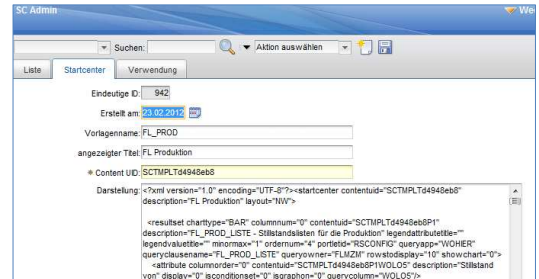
SC Admin

We

Suchen:

Aktion auswählen

Liste | Startcenter | Verwendung

Eindeutige ID: 942

Erstellt am: 23.02.2012

Vorlagenname: FL_PROD

angezeigter Titel: FL Produktion

* Content UID: SCTMPLTd4948eb8

Darstellung: <?xml version="1.0" encoding="UTF-8"?><startcenter contentuid="SCTMPLTd4948eb8" description="FL Produktion" layout="NW">

<resultset charttype="BAR" columnnum="0" contentuid="SCTMPLTd4948eb8P1" description="FL_PROD_LISTE - Stillstandslisten für die Produktion" legendattributetitle="" legendvaluetitle="" minormax="1" ordernum="4" portletid="RSCONFIG" queryapp="WOHIER" queryclausename="FL_PROD_LISTE" queryowner="FLMZM" rowstodisplay="10" showchart="0">

<attribute columnorder="0" contentuid="SCTMPLTd4948eb8P1WOLOS0" description="Stillstand von" display="0" isconditionset="0" isgraphon="0" querycolumn="WOLOS0"/>